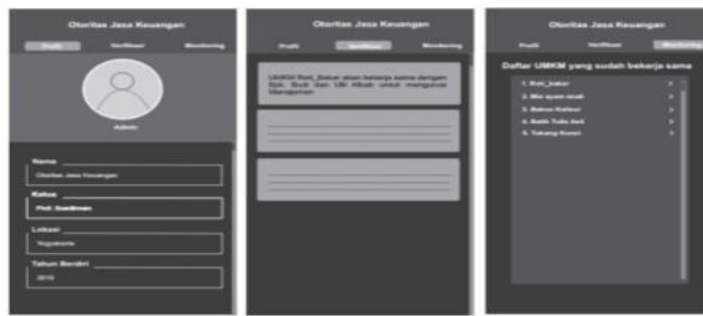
Otoritas Jasa Keuangan

Profil
Verifikasi
Monitoring

Admin

Nama
Otoritas Jasa Keuangan

Ketua
Prof. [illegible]

Lokasi
Yogyakarta

Tahun Berdiri
2010

Otoritas Jasa Keuangan

Profil
Verifikasi
Monitoring

UMKM Roti_Bakar akan bekerja sama dengan Bpk. Budi dan Ulil Albab untuk mengurus Manajemen

Otoritas Jasa Keuangan

Profil
Verifikasi
Monitoring

Daftar UMKM yang sudah bekerja sama

1. Roti_bakar
2. Mie ayam enak
3. Bakso Kabisat
4. Batik Tulis Asli
5. Tukang Kunci